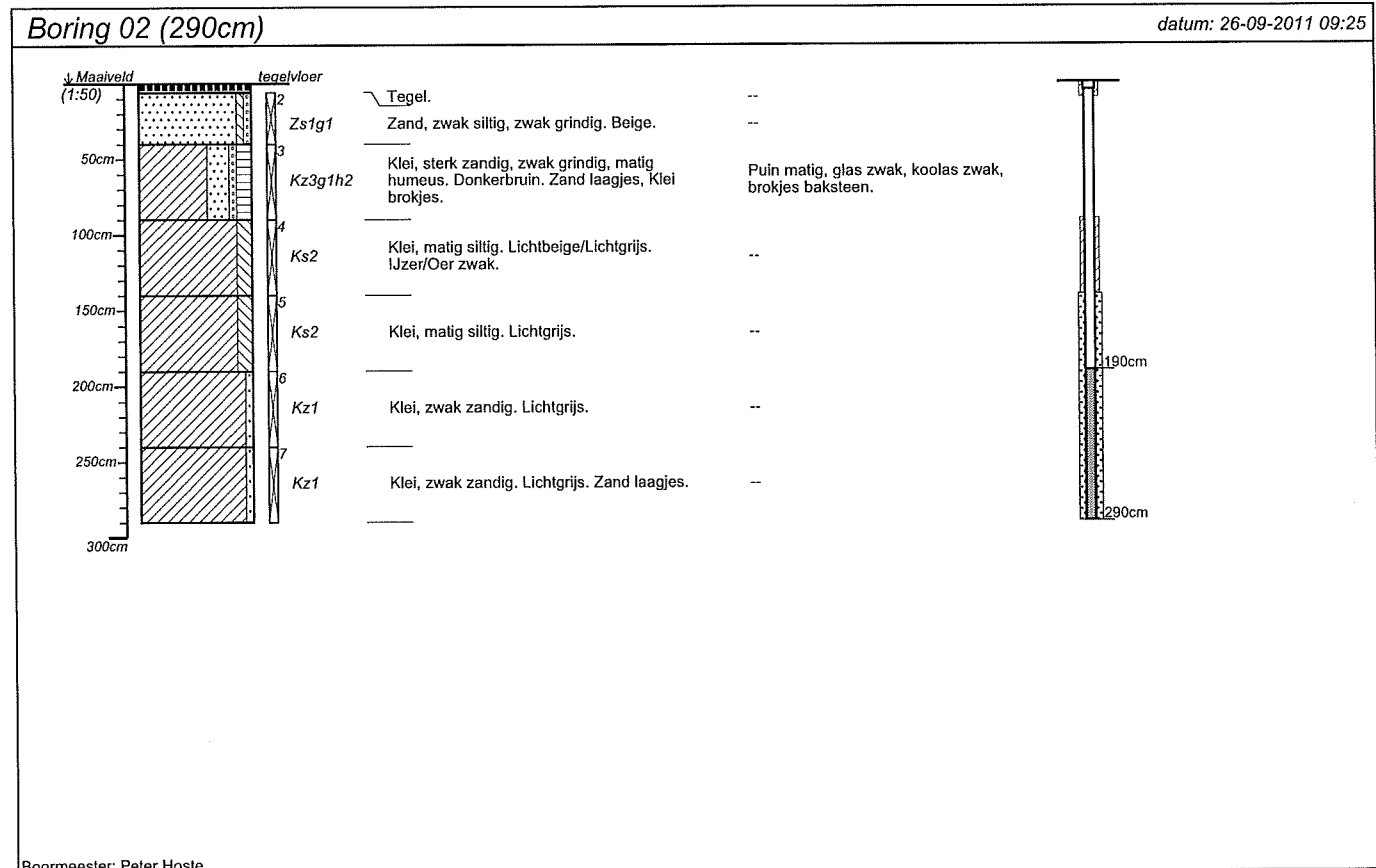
Boring 02 (290cm)

datum: 26-09-2011 09:25

Maaiveld
(1:50)

tegelvloer

50cm
100cm
150cm
200cm
250cm
300cm

2
Tegel. --

Zs1g1
Zand, zwak siltig, zwak grindig. Beige. --

3
Kz3g1h2
Klei, sterk zandig, zwak grindig, matig humeus. Donkerbruin. Zand laagjes, Klei brokjes.
Puin matig, glas zwak, koolas zwak, brokjes baksteen.

4
Ks2
Klei, matig siltig. Lichtbeige/Lichtgrijs. IJzer/Oer zwak.
--

5
Ks2
Klei, matig siltig. Lichtgrijs.
--

6
Kz1
Klei, zwak zandig. Lichtgrijs.
--

7
Kz1
Klei, zwak zandig. Lichtgrijs. Zand laagjes.
--

190cm
290cm

Boormeester: Peter Hoste